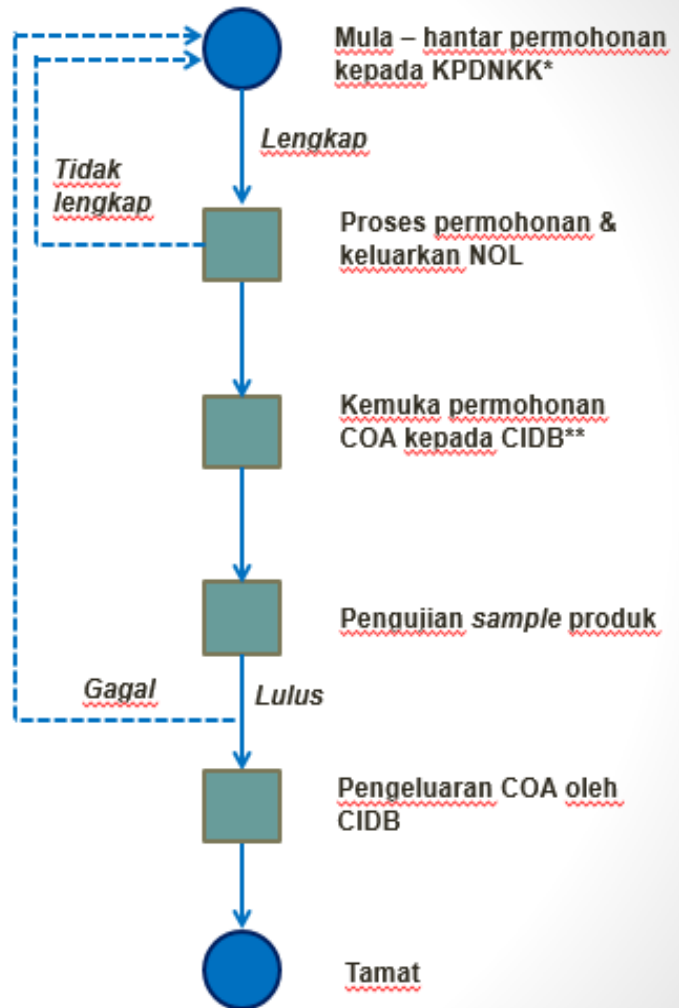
Mula – hantar permohonan kepada KPDNKK*

Lengkap

Tidak lengkap

Proses permohonan & keluarkan NOL

Kemuka permohonan COA kepada CIDB**

Pengujian *sample* produk

Gagal

Lulus

Pengeluaran COA oleh CIDB

Tamat